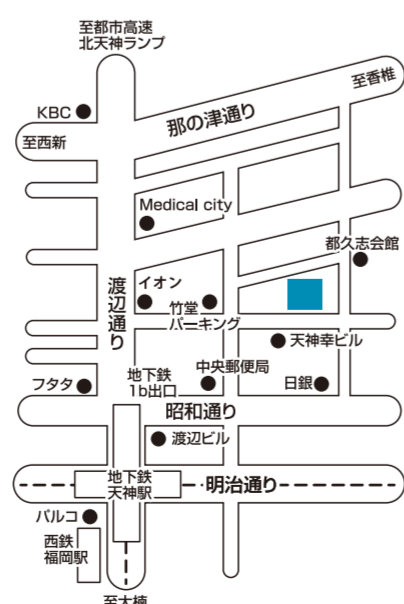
至都市高速
北天神ランプ

至香椎

KBC

那の津通り

至西新

Medical city

都久志会館

渡辺通り

イオン

竹堂
パーキング

天神幸ビル

中央郵便局

フタタ

地下鉄
1b出口

日銀

昭和通り

渡辺ビル

地下鉄
天神駅

明治通り

パルコ

西鉄
福岡駅

至大橋